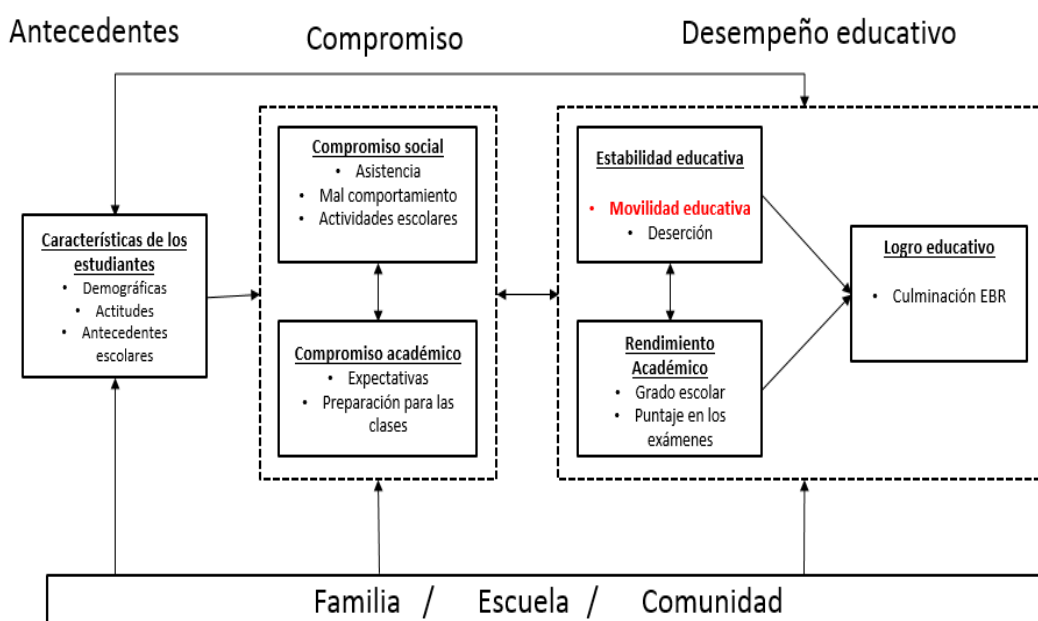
Antecedentes

Compromiso

Desempeño educativo

Características de los estudiantes
• Demográficas
• Actitudes
• Antecedentes escolares

Compromiso social
• Asistencia
• Mal comportamiento
• Actividades escolares

Compromiso académico
• Expectativas
• Preparación para las clases

Estabilidad educativa
• Movilidad educativa
• Deserción

Rendimiento Académico
• Grado escolar
• Puntaje en los exámenes

Logro educativo
• Culminación EBR

Familia / Escuela / Comunidad